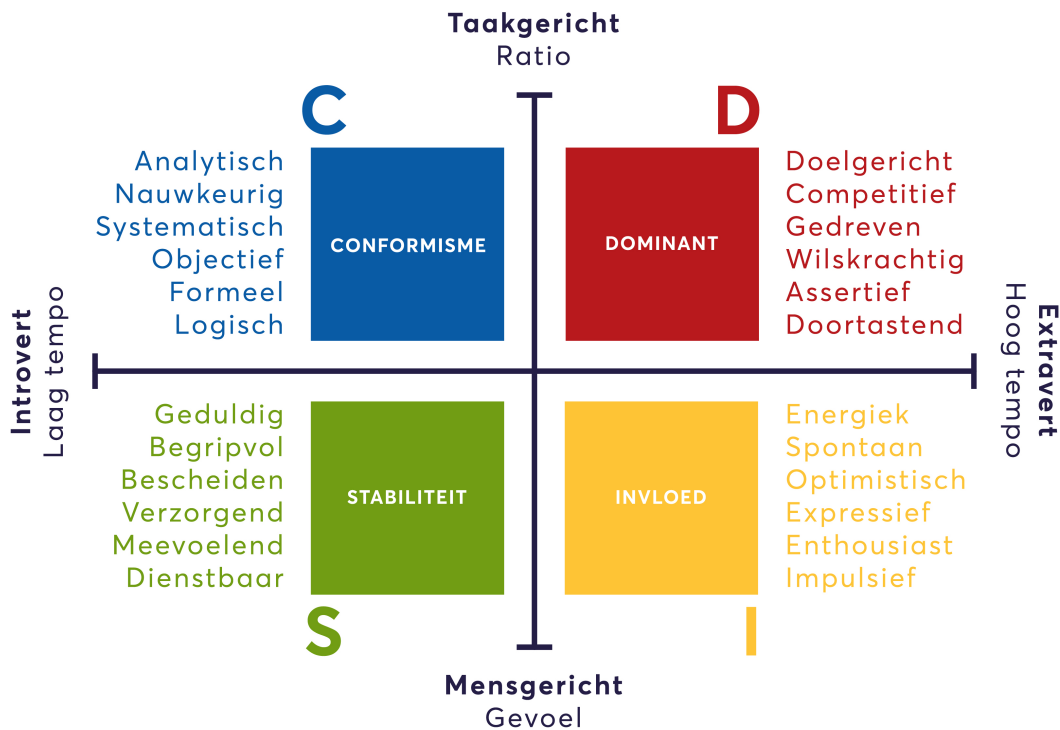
Taakgericht
Ratio

C

Analytisch
Nauwkeurig
Systematisch
Objectief
Formeel
Logisch

CONFORMISME

D

DOMINANT

Doelgericht
Competitief
Gedreven
Wilskrachtig
Assertief
Doortastend

Introvert
Laag tempo

Extravert
Hoog tempo

Geduldig
Begripvol
Bescheiden
Verzorgend
Meevoelend
Dienstbaar

STABILITEIT

S

INVLOED

Energiek
Spontaan
Optimistisch
Expressief
Enthousiast
Impulsief

I

Mensgericht
Gevoel